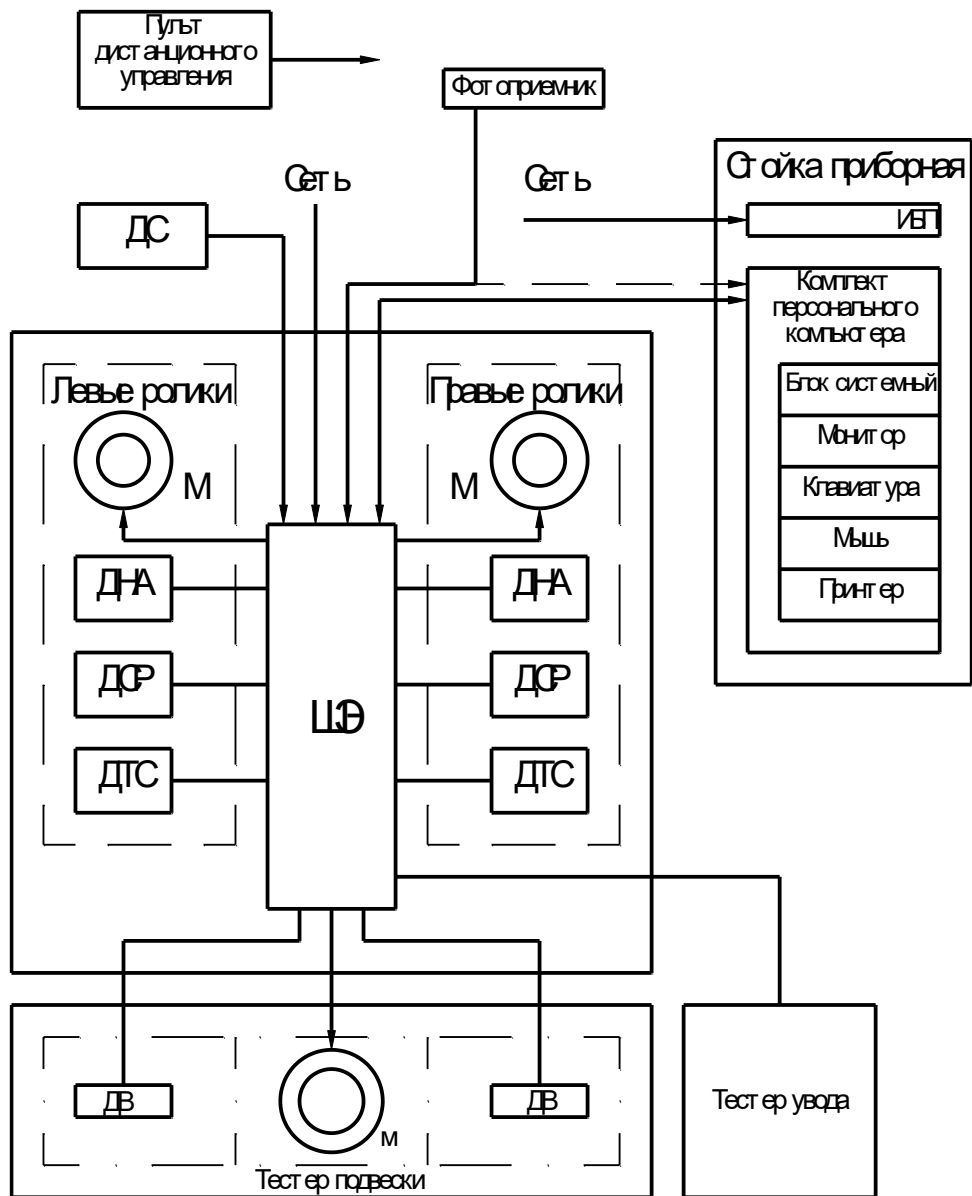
Пульт дистанционного управления

Фотоприемник

Сеть

Сеть

Стойка приборная

ИБП

ДС

Комплект персонального компьютера

Блок системный

Монитор

Клавиатура

Мышь

Принтер

Левые ролики

Правые ролики

М

М

ДНА

ДНА

ДОР

ДОР

ШЭ

ДТС

ДТС

ДВ

ДВ

м

Тестер подвески

Тестер увода